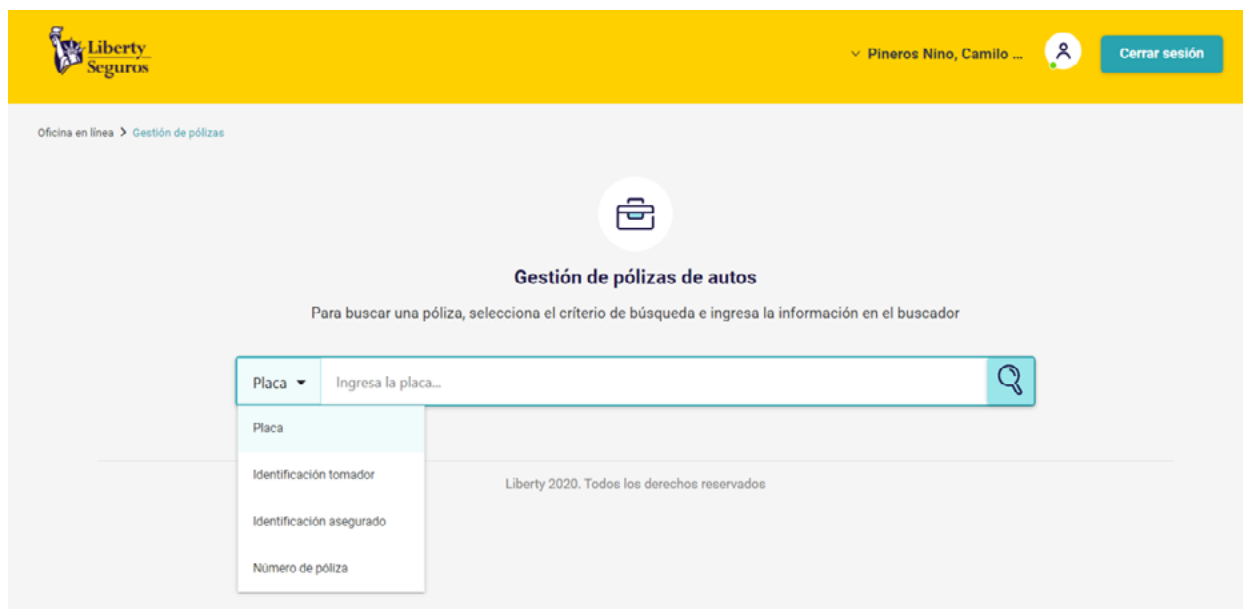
Liberty Seguros

Pineros Nino, Camilo ...

Cerrar sesión

Oficina en línea > Gestión de pólizas

Gestión de pólizas de autos

Para buscar una póliza, selecciona el críterio de búsqueda e ingresa la información en el buscador

Placa

Ingresa la placa...

Placa

Identificación tomador

Identificación asegurado

Número de póliza

Liberty 2020. Todos los derechos reservados